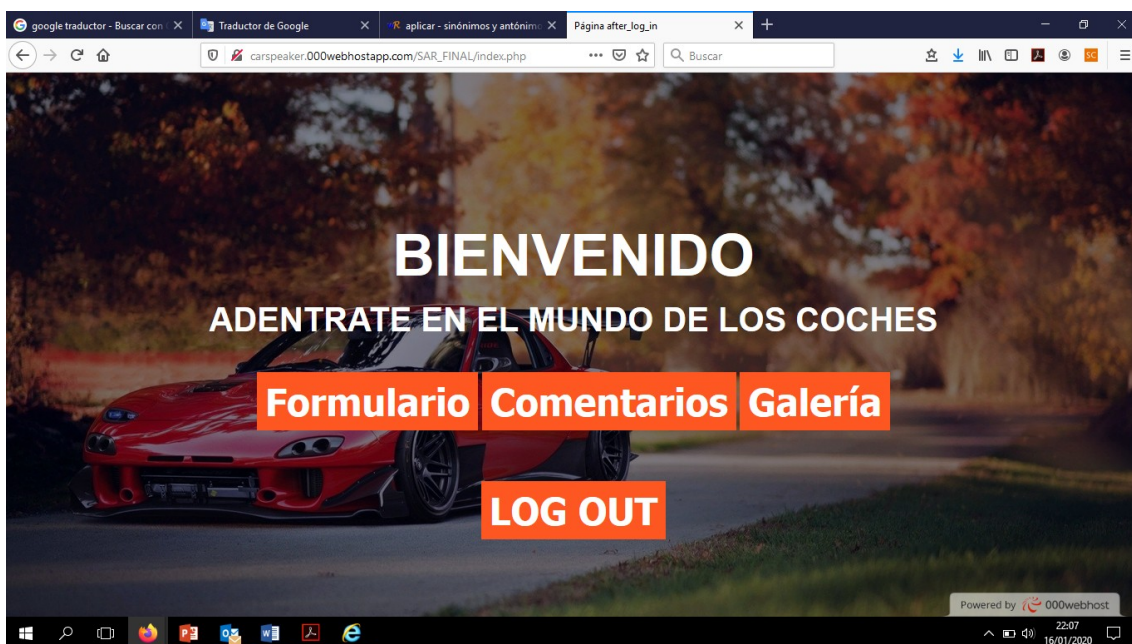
google traductor - Buscar con
Traductor de Google
aplicar - sinónimos y antónimo
Página after_log_in

carspeaker.000webhostapp.com/SAR_FINAL/index.php
Buscar

BIENVENIDO
ADENTRATE EN EL MUNDO DE LOS COCHES

Formulario Comentarios Galería

LOG OUT

Powered by 000webhost

22:07
16/01/2020